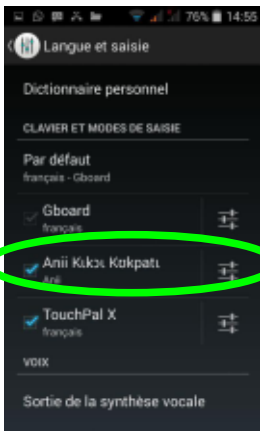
76% 14:55

Langue et saisie

Dictionnaire personnel

CLAVIER ET MODES DE SAISIE

Par défaut
français - Gboard

Gboard
français

Anii Kɩkɔɔ Kɩkpatɩ
Anii

TouchPal X
français

VOIX

Sortie de la synthèse vocale